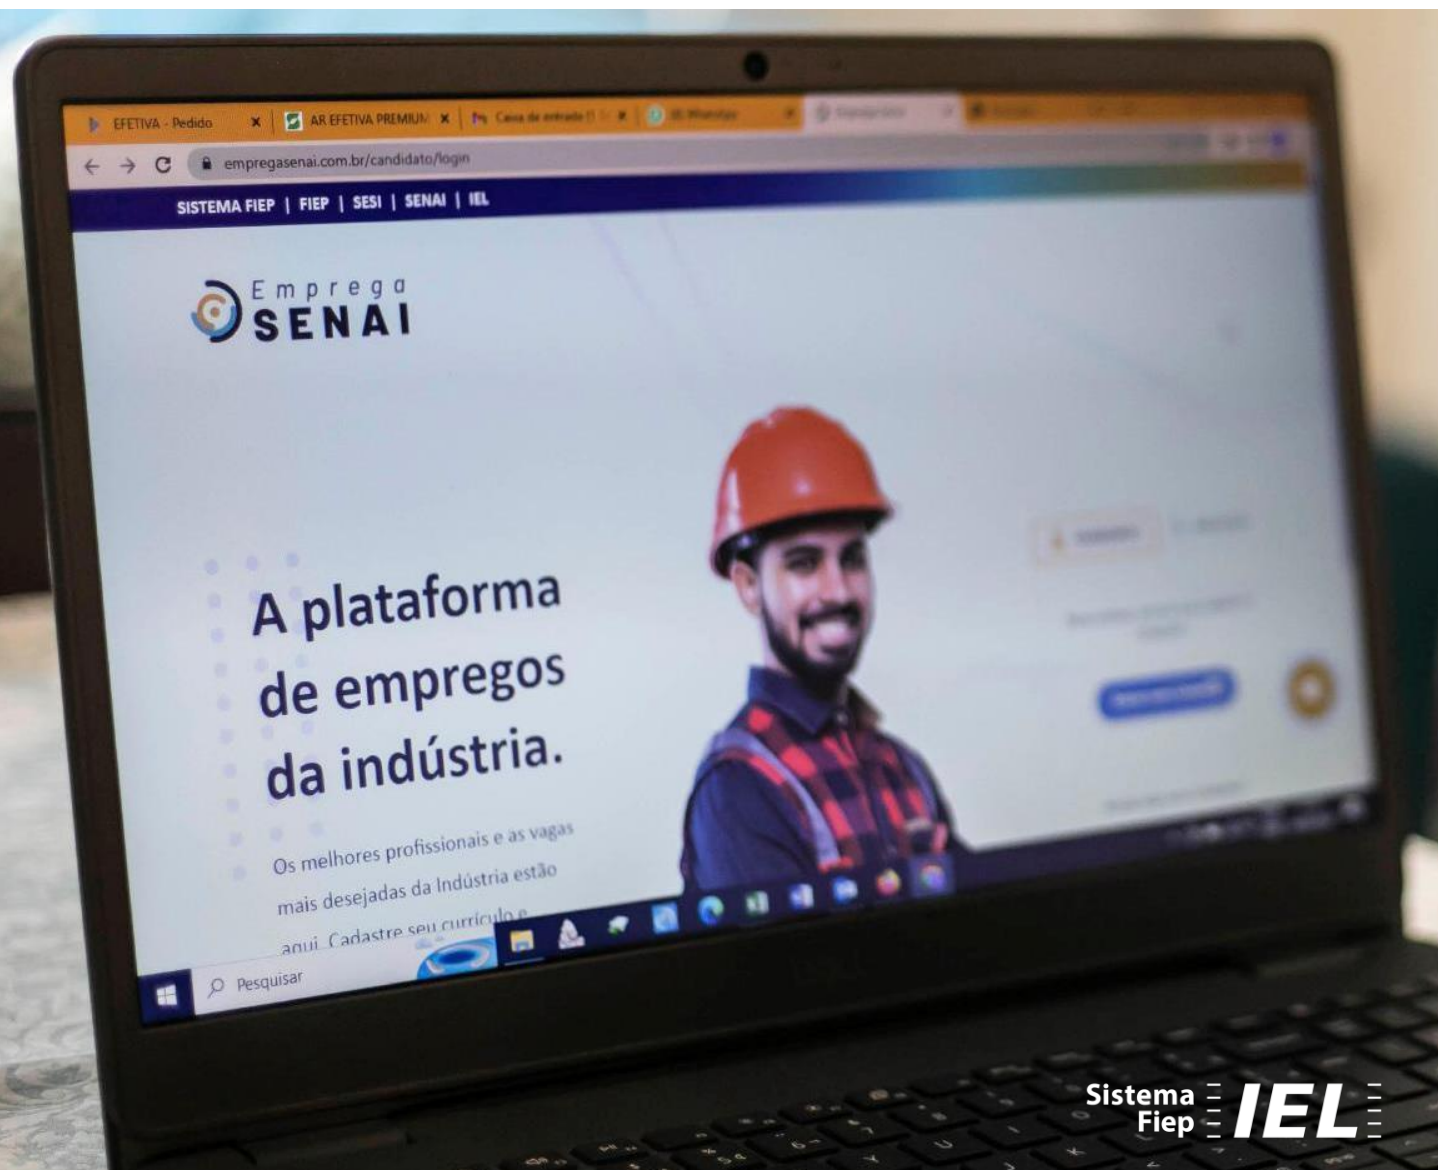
EFETIVA - Pedido
AR EFETIVA PREMIUM
Caixa de entrada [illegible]
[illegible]

empregasenai.com.br/candidato/login

SISTEMA FIEP | FIEP | SESI | SENAI | IEL

Emprega
SENAI

A plataforma de empregos da indústria.

Os melhores profissionais e as vagas mais desejadas da Indústria estão aqui. Cadastre seu currículo e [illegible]

Pesquisar

Sistema Fiep IEL